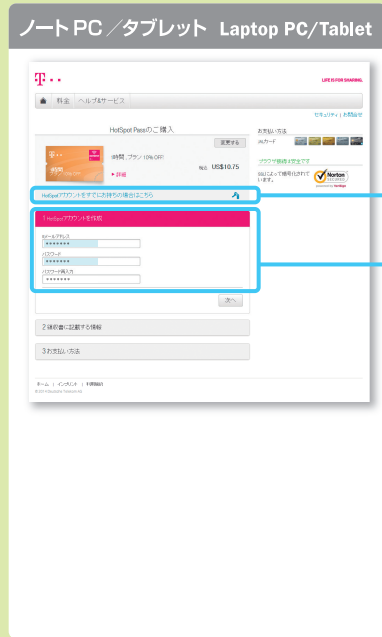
ノートPC／タブレット Laptop PC/Tablet

T · ·

LIFE IS FOR SHARING.

料金 ヘルプ&サービス

セキュリティ | お問合せ

HotSpot Passのご購入

変更する

1時間プラン 10% OFF

税込 US$10.75

▸詳細

お支払い方法

JALカード

ブラウザ接続が安全です

SSLによって暗号化されています。

Norton SECURED powered by VeriSign

HotSpotアカウントをすでにお持ちの場合はこちら

1 HotSpotアカウントを作成

Eメールアドレス

••••••••

パスワード

••••••••

パスワード再入力

••••••••

次へ

2 領収書に記載する情報

3 お支払い方法

ホーム | インプリント | 利用規約

© 2014 Deutsche Telekom AG